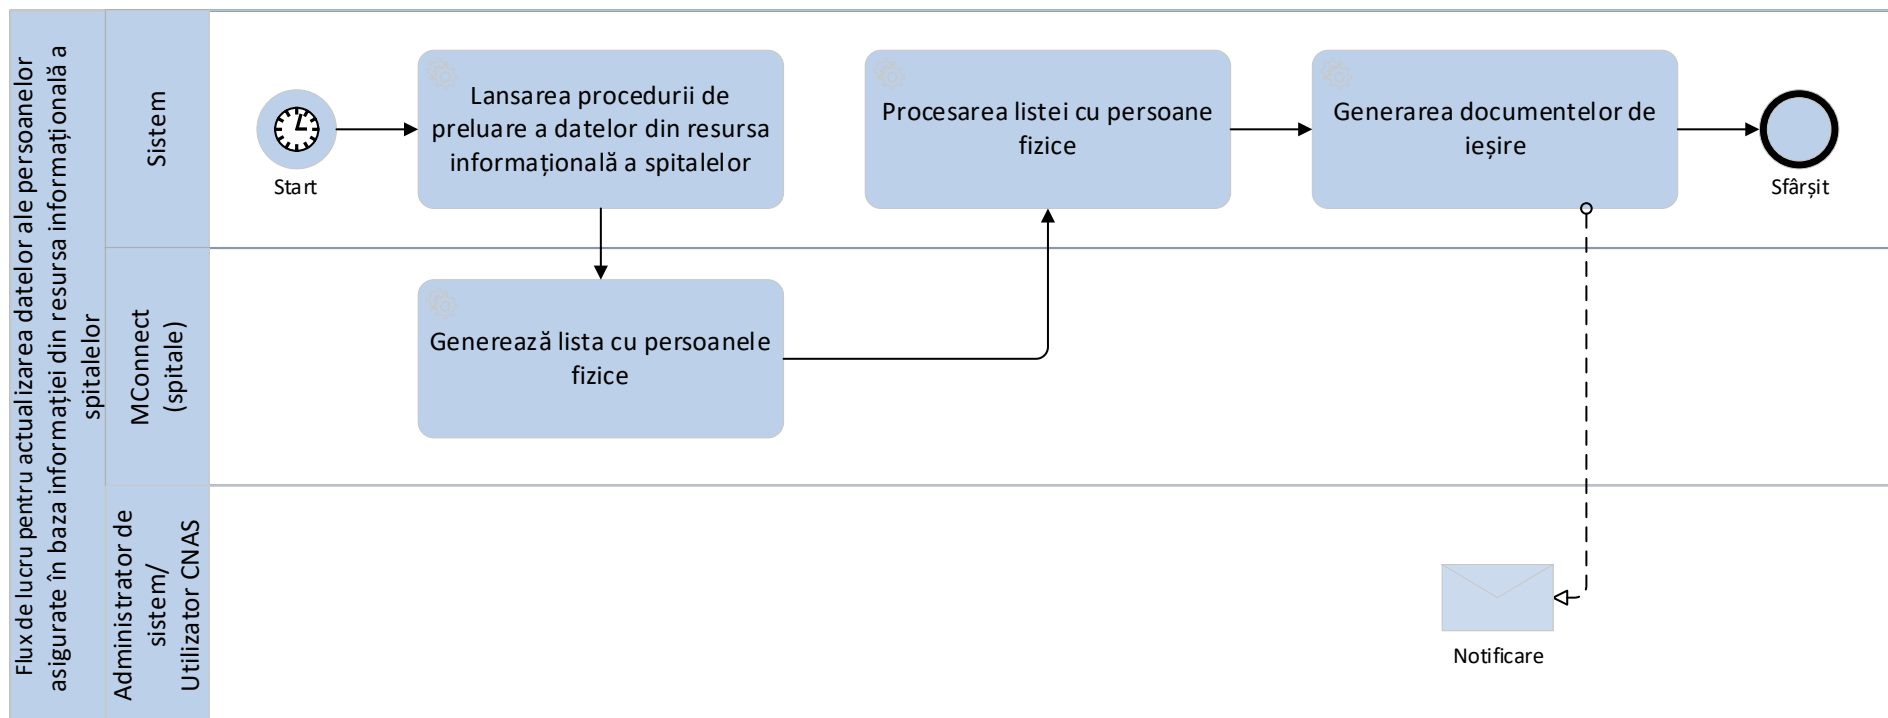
Flux de lucru pentru actualizarea datelor ale persoanelor asigurate în baza informației din resursa informațională a spitalelor

Sistem

Start

Lansarea procedurii de preluare a datelor din resursa informațională a spitalelor

Procesarea listei cu persoane fizice

Generarea documentelor de ieșire

Sfârșit

MConnect (spitale)

Generează lista cu persoanele fizice

Administrator de sistem/ Utilizator CNAS

Notificare